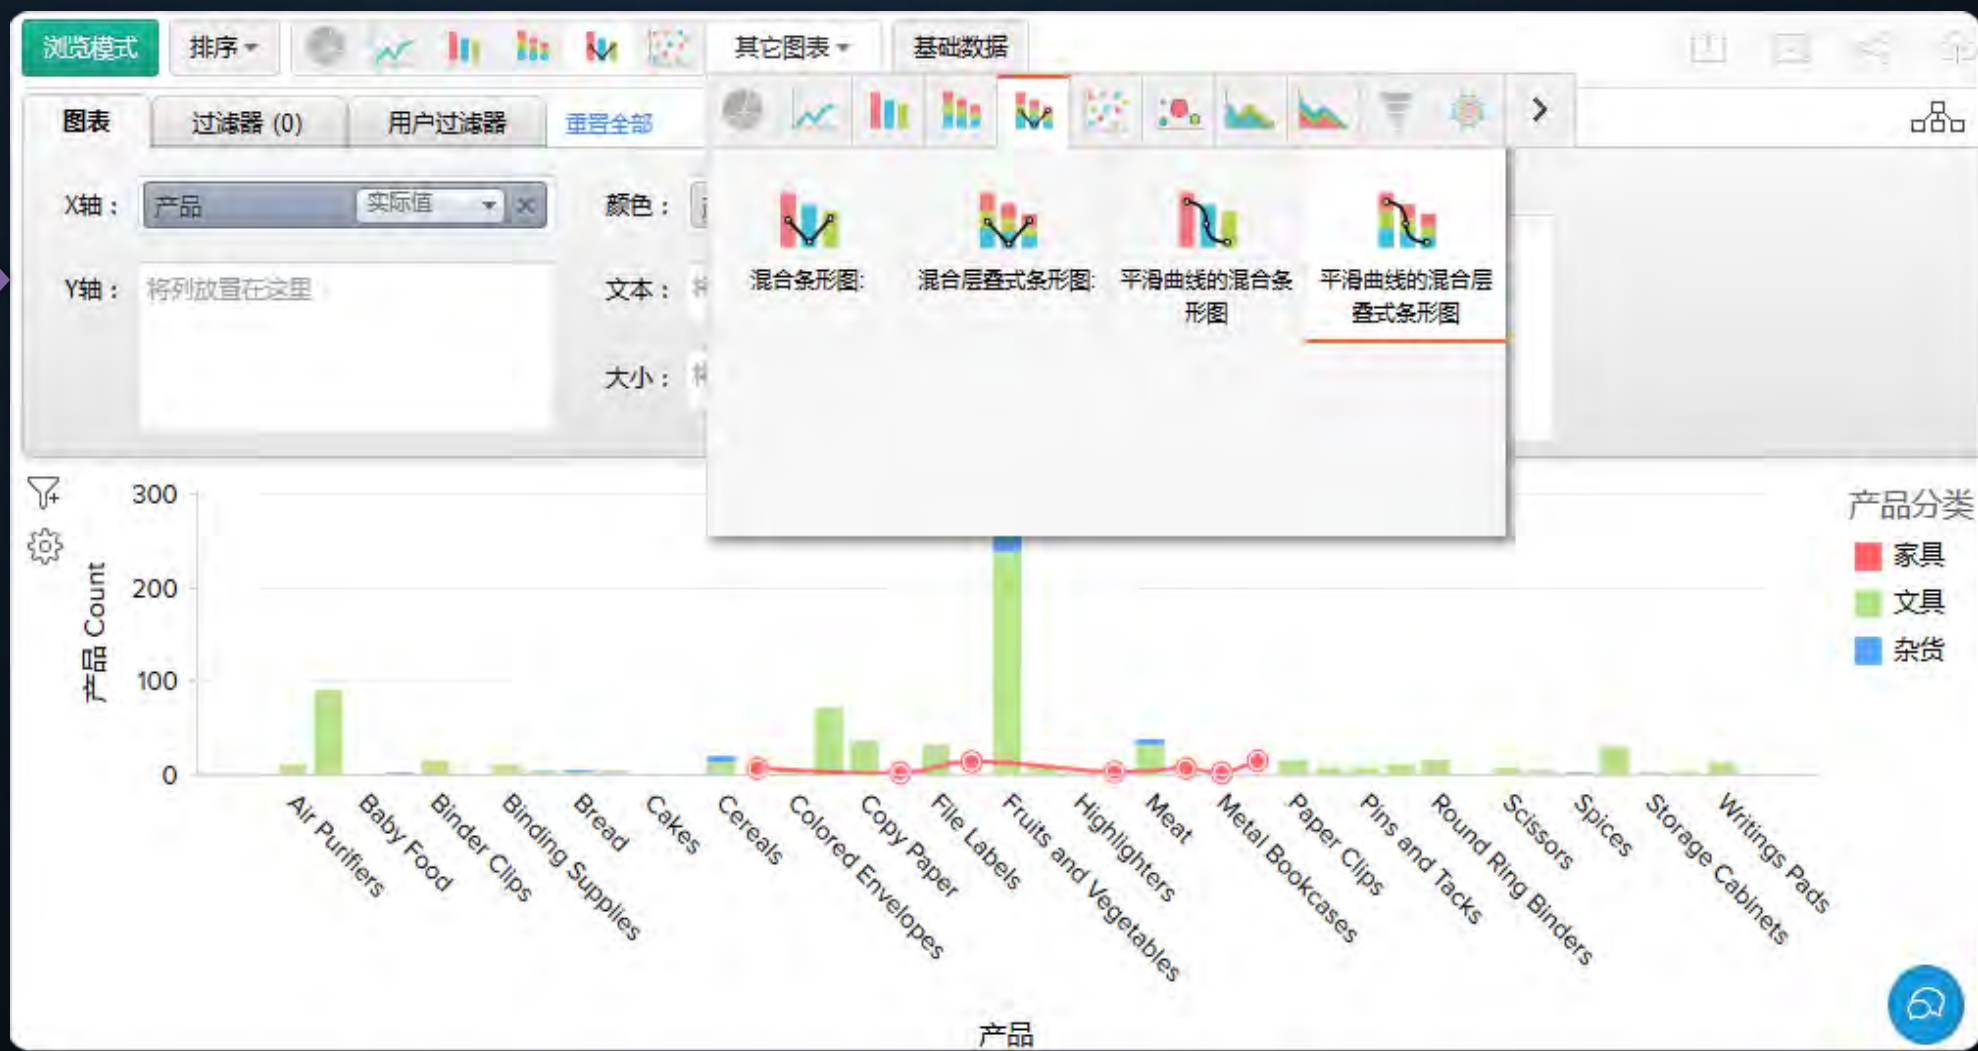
浏览模式 排序 其它图表 基础数据

图表 过滤器 (0) 用户过滤器 重置全部

X轴： 产品 实际值

Y轴： 将列放置在这里

颜色：

文本：

大小：

混合条形图

混合层叠式条形图

平滑曲线的混合条形图

平滑曲线的混合层叠式条形图

300
200
100
0

产品 Count

Air Purifiers
Baby Food
Binder Clips
Binding Supplies
Bread
Cakes
Cereals
Colored Envelopes
Copy Paper
File Labels
Fruits and Vegetables
Highlighters
Meat
Metal Bookcases
Paper Clips
Pins and Tacks
Round Ring Binders
Scissors
Spices
Storage Cabinets
Writings Pads

产品

产品分类
家具
文具
杂货